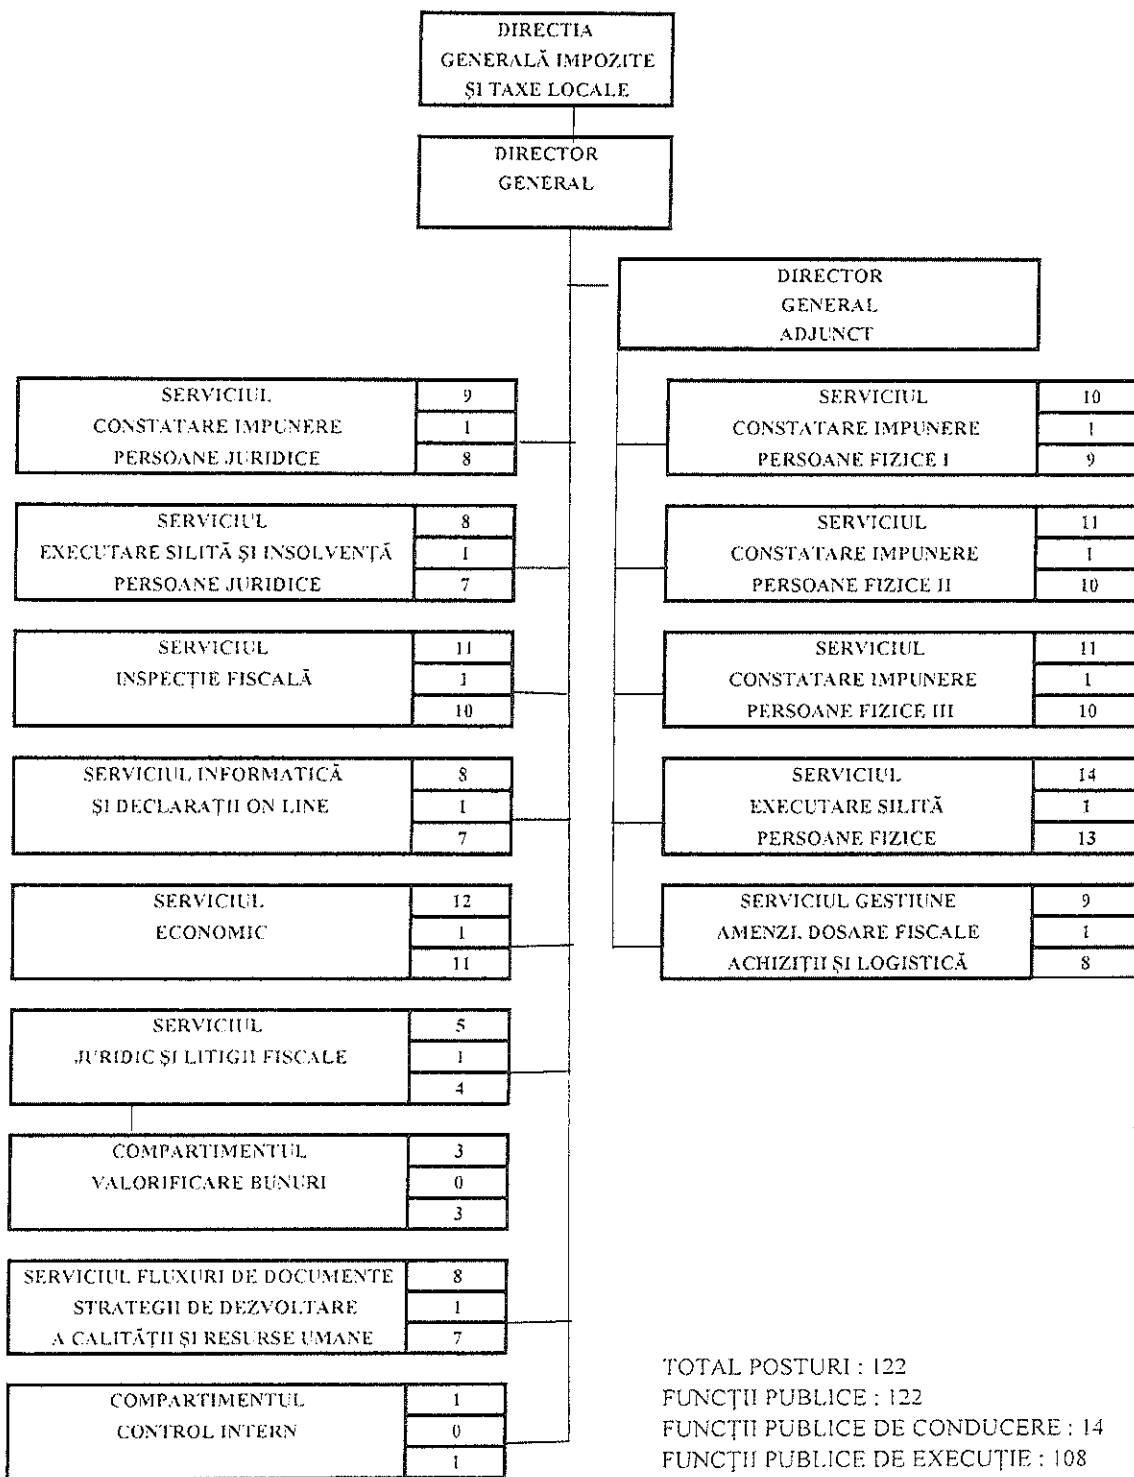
DIRECTIA GENERALĂ IMPOZITE ŞI TAXE LOCALE

DIRECTOR GENERAL

DIRECTOR GENERAL ADJUNCT

| SERVICIUL CONSTATARE IMPUNERE PERSOANE JURIDICE | 9 |
|---|---|
| | 1 |
| | 8 |

| SERVICIUL EXECUTARE SILITĂ ŞI INSOLVENŢĂ PERSOANE JURIDICE | 8 |
|---|---|
| | 1 |
| | 7 |

| SERVICIUL INSPECŢIE FISCALĂ | 11 |
|---|---|
| | 1 |
| | 10 |

| SERVICIUL INFORMATICĂ ŞI DECLARAŢII ON LINE | 8 |
|---|---|
| | 1 |
| | 7 |

| SERVICIUL ECONOMIC | 12 |
|---|---|
| | 1 |
| | 11 |

| SERVICIUL JURIDIC ŞI LITIGII FISCALE | 5 |
|---|---|
| | 1 |
| | 4 |

| COMPARTIMENTUL VALORIFICARE BUNURI | 3 |
|---|---|
| | 0 |
| | 3 |

| SERVICIUL FLUXURI DE DOCUMENTE STRATEGII DE DEZVOLTARE A CALITĂŢII ŞI RESURSE UMANE | 8 |
|---|---|
| | 1 |
| | 7 |

| COMPARTIMENTUL CONTROL INTERN | 1 |
|---|---|
| | 0 |
| | 1 |

| SERVICIUL CONSTATARE IMPUNERE PERSOANE FIZICE I | 10 |
|---|---|
| | 1 |
| | 9 |

| SERVICIUL CONSTATARE IMPUNERE PERSOANE FIZICE II | 11 |
|---|---|
| | 1 |
| | 10 |

| SERVICIUL CONSTATARE IMPUNERE PERSOANE FIZICE III | 11 |
|---|---|
| | 1 |
| | 10 |

| SERVICIUL EXECUTARE SILITĂ PERSOANE FIZICE | 14 |
|---|---|
| | 1 |
| | 13 |

| SERVICIUL GESTIUNE AMENZI, DOSARE FISCALE ACHIZIŢII ŞI LOGISTICĂ | 9 |
|---|---|
| | 1 |
| | 8 |

TOTAL POSTURI : 122
FUNCŢII PUBLICE : 122
FUNCŢII PUBLICE DE CONDUCERE : 14
FUNCŢII PUBLICE DE EXECUŢIE : 108